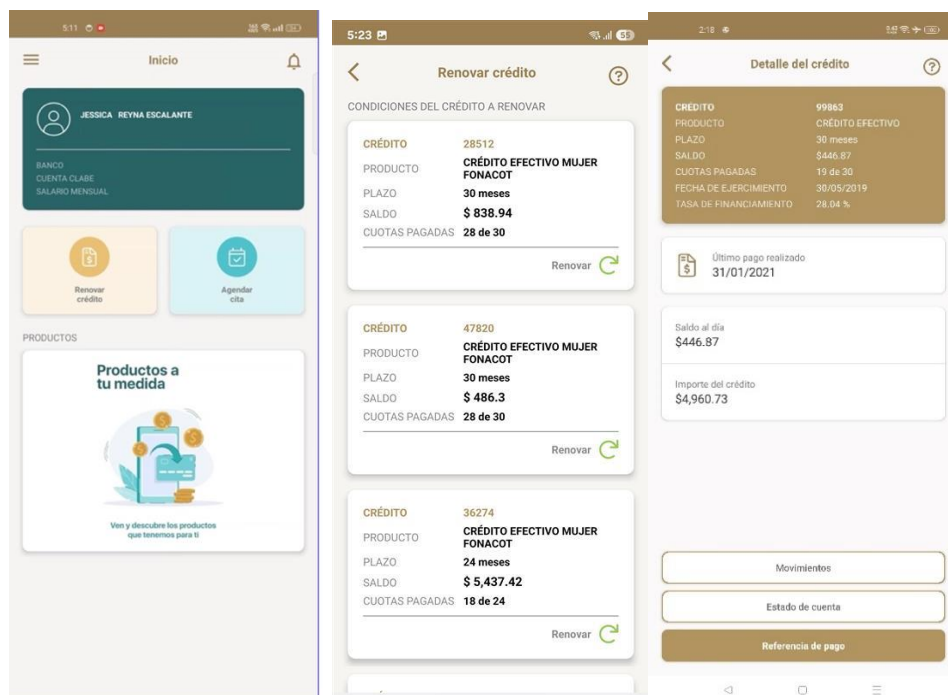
5:11

Inicio

JESSICA REYNA ESCALANTE

BANCO
CUENTA CLABE
SALARIO MENSUAL

Renovar crédito

Agendar cita

PRODUCTOS

Productos a tu medida

Ven y descubre los productos que tenemos para ti

5:23

Renovar crédito

CONDICIONES DEL CRÉDITO A RENOVAR

| CRÉDITO | 28512 |
|---|---|
| PRODUCTO | CRÉDITO EFECTIVO MUJER FONACOT |
| PLAZO | 30 meses |
| SALDO | \$ 838.94 |
| CUOTAS PAGADAS | 28 de 30 |

Renovar

| CRÉDITO | 47820 |
|---|---|
| PRODUCTO | CRÉDITO EFECTIVO MUJER FONACOT |
| PLAZO | 30 meses |
| SALDO | \$ 486.3 |
| CUOTAS PAGADAS | 28 de 30 |

Renovar

| CRÉDITO | 36274 |
|---|---|
| PRODUCTO | CRÉDITO EFECTIVO MUJER FONACOT |
| PLAZO | 24 meses |
| SALDO | \$ 5,437.42 |
| CUOTAS PAGADAS | 18 de 24 |

Renovar

2:18

Detalle del crédito

| CREDITO | 99863 |
|---|---|
| PRODUCTO | CRÉDITO EFECTIVO |
| PLAZO | 30 meses |
| SALDO | \$446.87 |
| CUOTAS PAGADAS | 19 de 30 |
| FECHA DE EJERCIMIENTO | 30/05/2019 |
| TASA DE FINANCIAMIENTO | 28.04 % |

Último pago realizado
31/01/2021

Saldo al día
\$446.87

Importe del crédito
\$4,960.73

Movimientos

Estado de cuenta

Referencia de pago